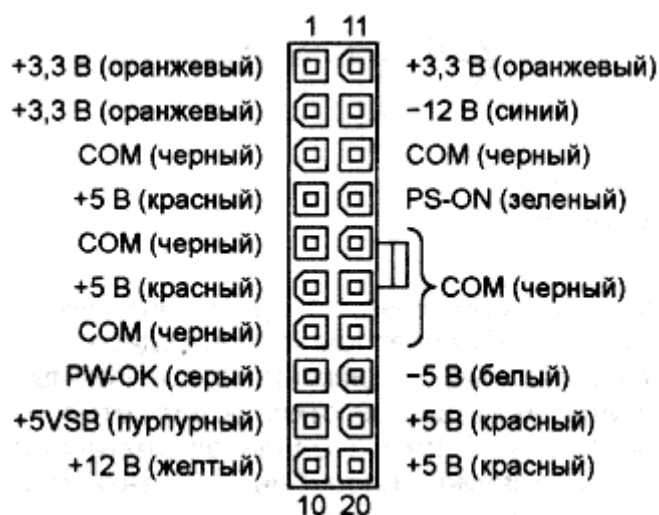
1 11

+3,3 В (оранжевый)
+3,3 В (оранжевый)
COM (черный)
+5 В (красный)
COM (черный)
+5 В (красный)
COM (черный)
PW-OK (серый)
+5VSB (пурпурный)
+12 В (желтый)

+3,3 В (оранжевый)
−12 В (синий)
COM (черный)
PS-ON (зеленый)
COM (черный)
−5 В (белый)
+5 В (красный)
+5 В (красный)

10 20